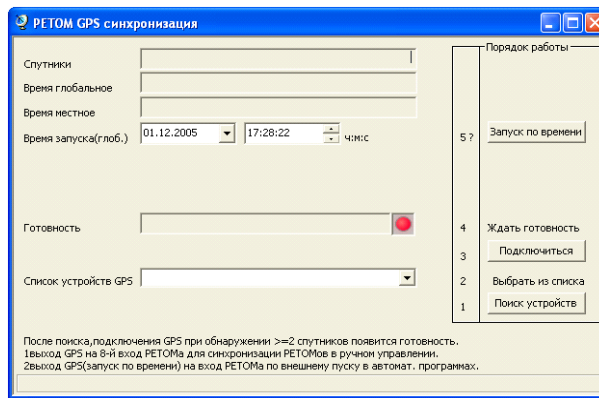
РЕТОМ GPS синхронизация

Спутники
Время глобальное
Время местное
Время запуска(глоб.) 01.12.2005 17:28:22 ч:м:с

Готовность

Список устройств GPS

Порядок работы
5 ? Запуск по времени
4 Ждать готовность
Подключиться
3
2 Выбрать из списка
1 Поиск устройств

После поиска,подключения GPS при обнаружении >=2 спутников появится готовность.
1выход GPS на 8-й вход РЕТОМа для синхронизации РЕТОМов в ручном управлении.
2выход GPS(запуск по времени) на вход РЕТОМа по внешнему пуску в автомат. программах.